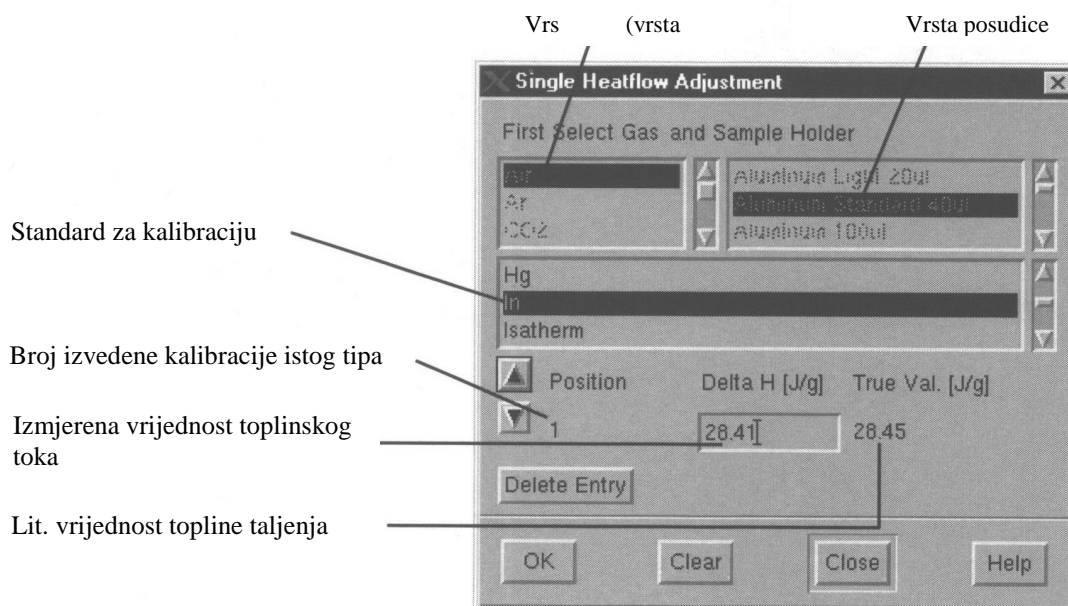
Vrs (vrsta

Vrsta posudice

Single Heatflow Adjustment

First Select Gas and Sample Holder

Air
Ar
CO2

Aluminum Light 20ul
Aluminum Standard 40ul
Aluminum 100ul

Standard za kalibraciju

Hg
In
Isatherm

Broj izvedene kalibracije istog tipa

Position

Delta H [J/g]

True Val. [J/g]

Izmjerena vrijednost toplinskog toka

1

28.41

28.45

Delete Entry

Lit. vrijednost topline taljenja

OK

Clear

Close

Help